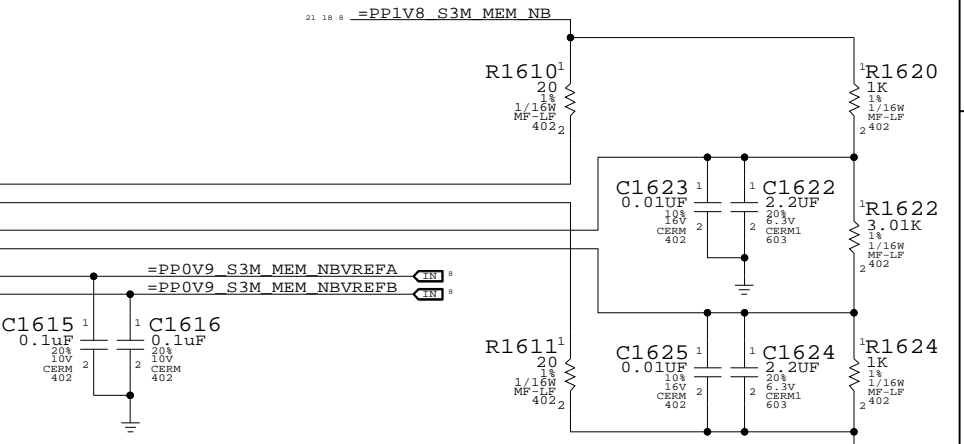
21 18 8 =PP1V8_S3M_MEM_NB

R1610 1
20
1%
1/16W
MF-LF
402 2

1 R1620
1K
1%
1/16W
MF-LF
2 402

C1623 1
0.01UF
10%
16V
CERM
402 2

1 C1622
2.2UF
20%
6.3V
CERM1
603 2

1 R1622
3.01K
1%
1/16W
MF-LF
2 402

=PP0V9_S3M_MEM_NBVREFA IN 8
=PP0V9_S3M_MEM_NBVREFB IN 8

C1615 1
0.1uF
20%
10V
CERM
402 2

1 C1616
0.1uF
20%
10V
CERM
2 402

R1611 1
20
1%
1/16W
MF-LF
402 2

C1625 1
0.01UF
10%
16V
CERM
402 2

1 C1624
2.2UF
20%
6.3V
CERM1
603 2

1 R1624
1K
1%
1/16W
MF-LF
2 402